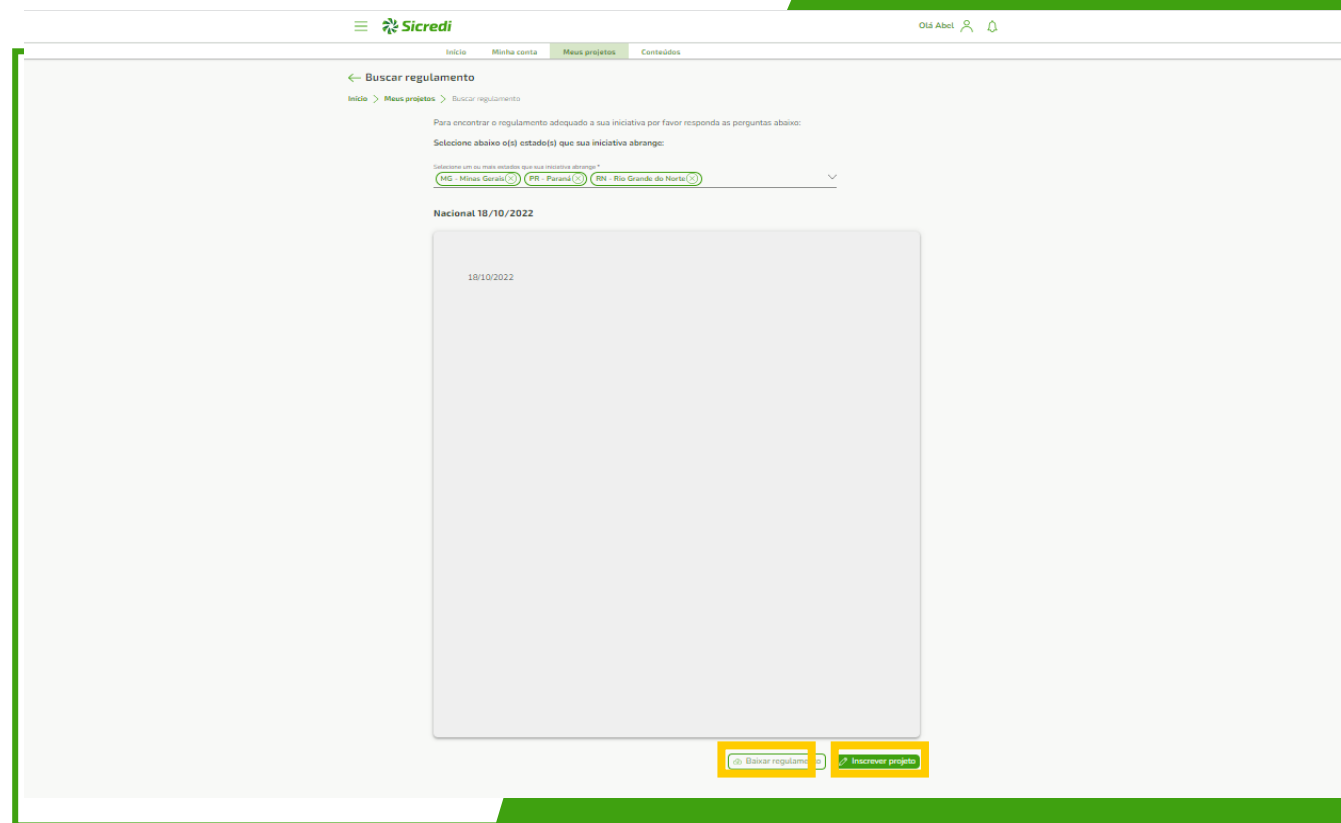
Sicredi

Olá Abel

Início Minha conta Meus projetos Conteúdos

← Buscar regulamento

Início > Meus projetos > Buscar regulamento

Para encontrar o regulamento adequado a sua iniciativa por favor responda as perguntas abaixo:

Selecione abaixo o(s) estado(s) que sua iniciativa abrange:

Selecione um ou mais estados que sua iniciativa abrange *

MG - Minas Gerais PR - Paraná RN - Rio Grande do Norte

Nacional 18/10/2022

18/10/2022

Baixar regulamento Inscrever projeto